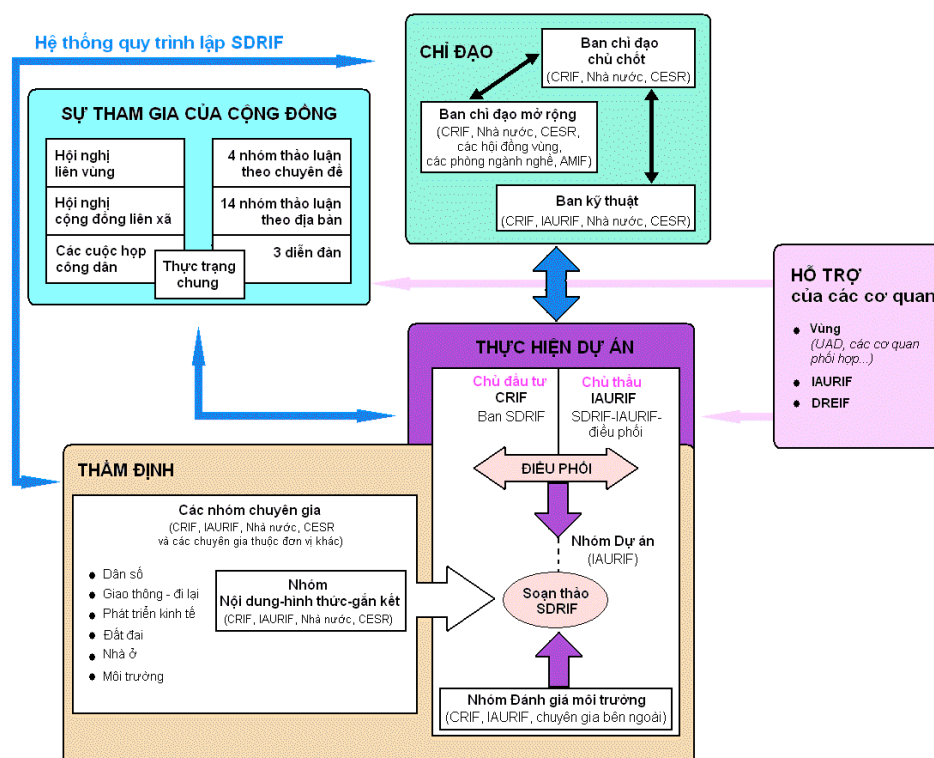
Hệ thống quy trình lập SDRIF

SỰ THAM GIA CỦA CỘNG ĐỒNG

Hội nghị liên vùng

4 nhóm thảo luận theo chuyên đề

Hội nghị cộng đồng liên xã

14 nhóm thảo luận theo địa bàn

Các cuộc họp công dân

Thực trạng chung

3 diễn đàn

CHỈ ĐẠO

Ban chỉ đạo chủ chốt
(CRIF, Nhà nước, CESR)

Ban chỉ đạo mở rộng
(CRIF, Nhà nước, CESR, các hội đồng vùng, các phòng ngành nghề, AMIF)

Ban kỹ thuật
(CRIF, IAURIF, Nhà nước, CESR)

HỖ TRỢ của các cơ quan

• Vùng
(UAD, các cơ quan phối hợp...)
• IAURIF
• DREIF

THỰC HIỆN DỰ ÁN

Chủ đầu tư
CRIF
Ban SDRIF

Chủ thầu
IAURIF
SDRIF-IAURIF-điều phối

ĐIỀU PHỐI

Nhóm Dự án
(IAURIF)

Soạn thảo SDRIF

Nhóm Đánh giá môi trường
(CRIF, IAURIF, chuyên gia bên ngoài)

THẨM ĐỊNH

Các nhóm chuyên gia
(CRIF, IAURIF, Nhà nước, CESR và các chuyên gia thuộc đơn vị khác)

• Dân số
• Giao thông - đi lại
• Phát triển kinh tế
• Đất đai
• Nhà ở
• Môi trường

Nhóm
Nội dung-hình thức-gắn kết
(CRIF, IAURIF, Nhà nước, CESR)